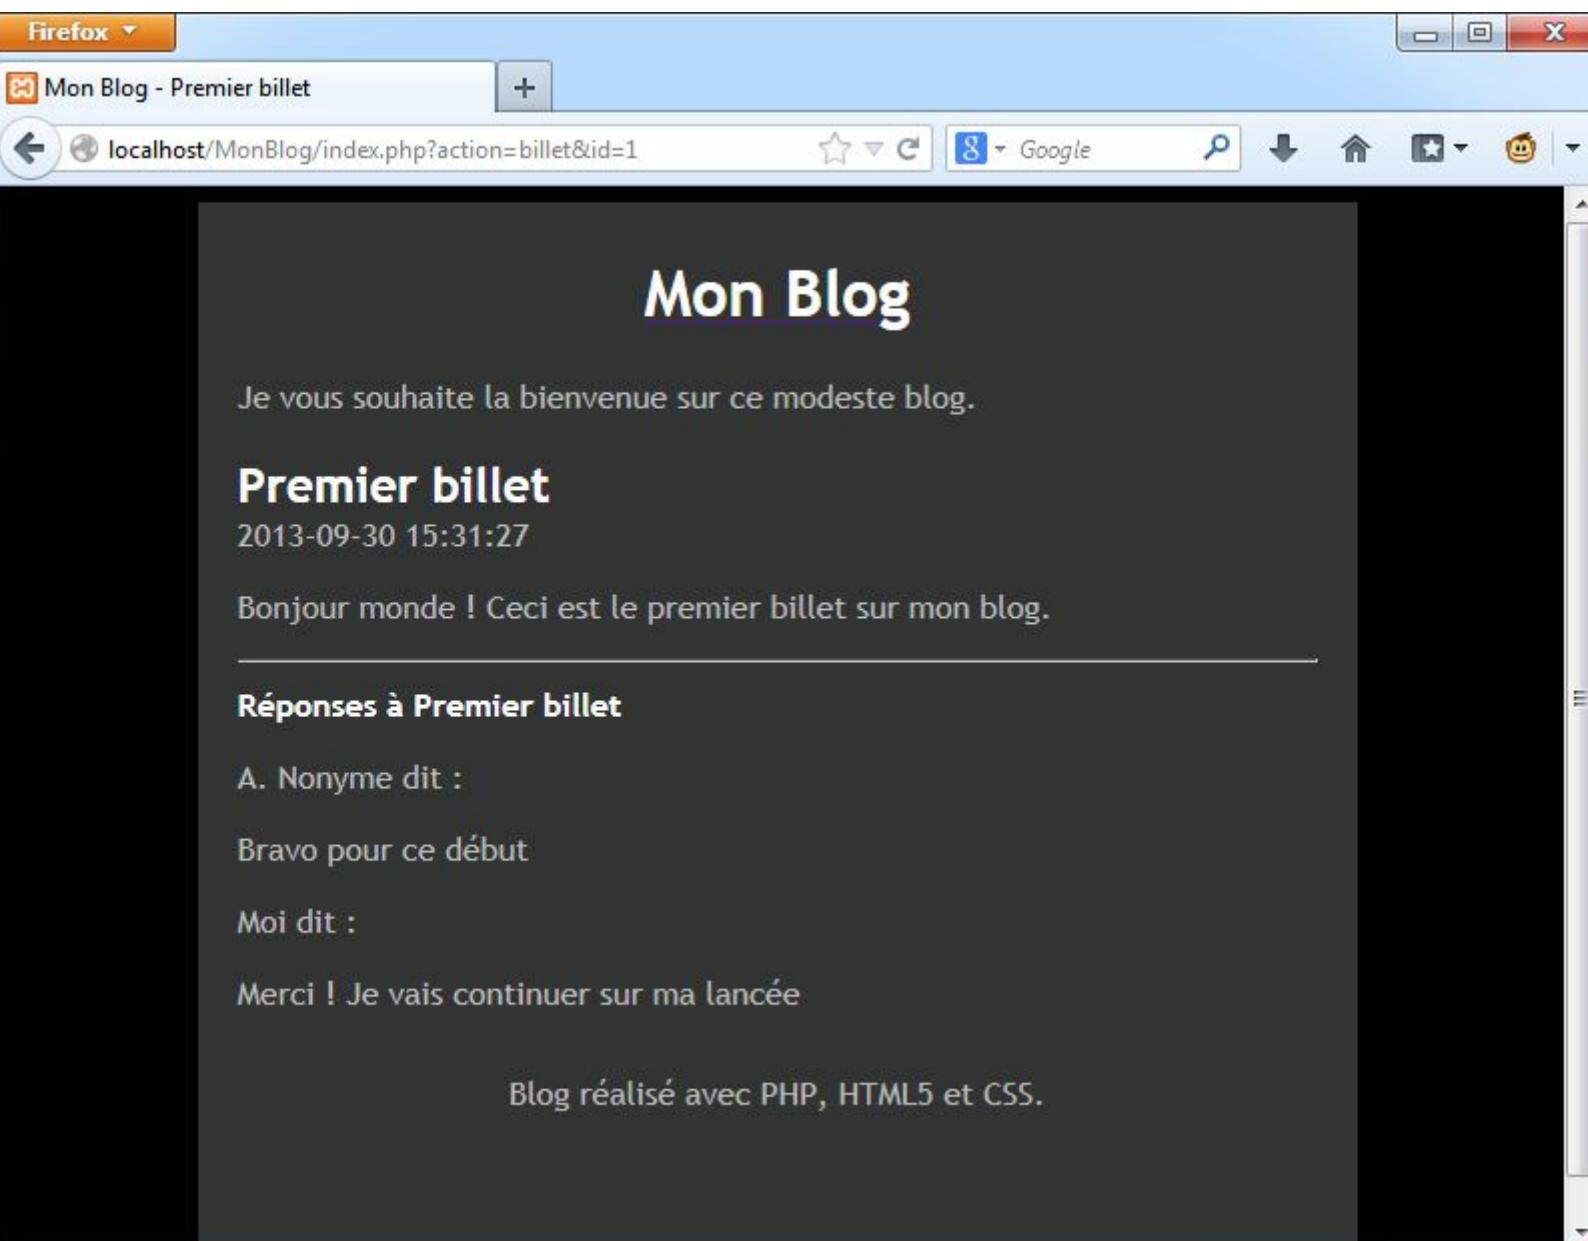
Firefox

Mon Blog - Premier billet

+

localhost/MonBlog/index.php?action=billet&id=1

Google

Mon Blog

Je vous souhaite la bienvenue sur ce modeste blog.

Premier billet

2013-09-30 15:31:27

Bonjour monde ! Ceci est le premier billet sur mon blog.

Réponses à Premier billet

A. Nonyme dit :

Bravo pour ce début

Moi dit :

Merci ! Je vais continuer sur ma lancée

Blog réalisé avec PHP, HTML5 et CSS.